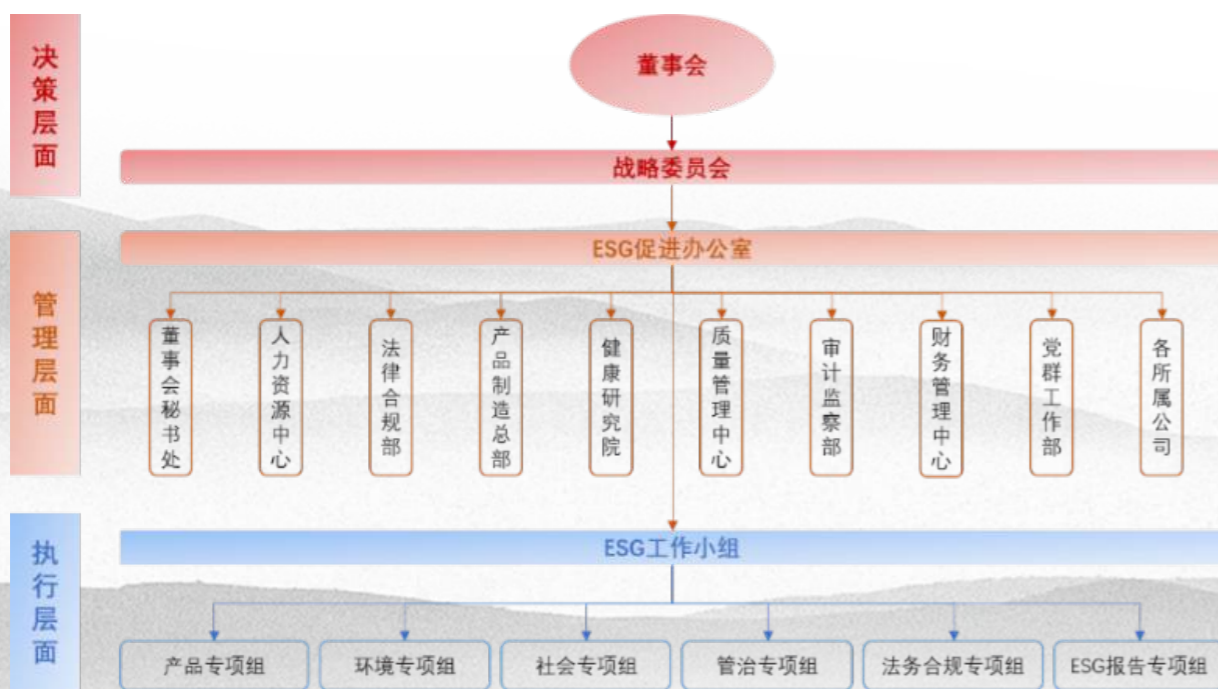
决策层面

董事会

战略委员会

管理层面

ESG促进办公室

董事会秘书处

人力资源中心

法律合规部

产品制造总部

健康研究院

质量管理中心

审计监察部

财务管理中心

党群工作部

各所属公司

执行层面

ESG工作小组

产品专项组

环境专项组

社会专项组

管治专项组

法务合规专项组

ESG报告专项组